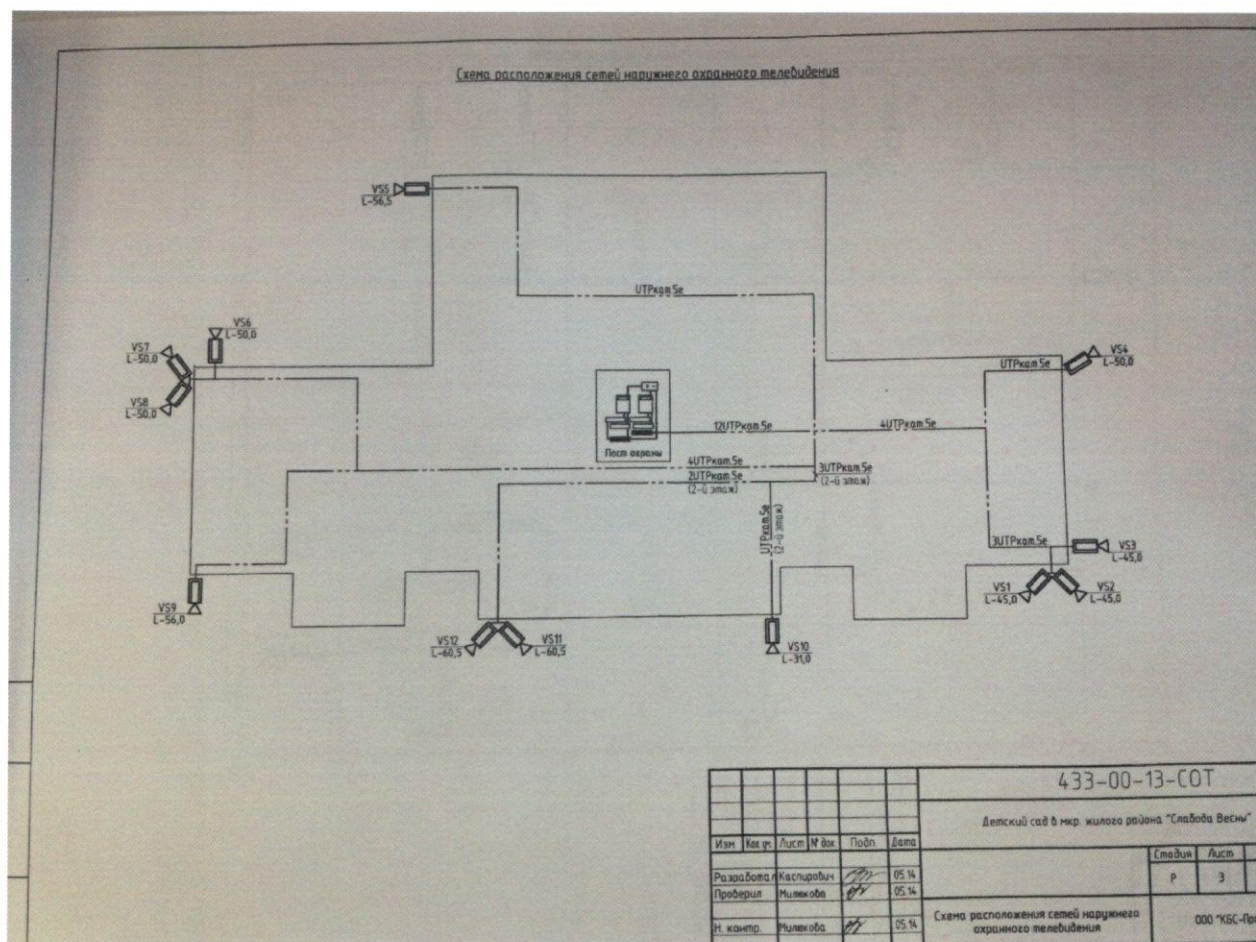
Схема расположения сетей наружнего охранного телевидения

VS5
L-56,5

UTPкат.5е

VS6
L-50,0

VS7
L-50,0

VS8
L-50,0

VS4
L-50,0

UTPкат.5е

12UTPкат.5е

4UTPкат.5е

Пост охраны

4UTPкат.5е
2UTPкат.5е
(2-й этаж)

3UTPкат.5е
(2-й этаж)

UTPкат.5е
(2-й этаж)

3UTPкат.5е

VS3
L-45,0

VS1
L-45,0

VS2
L-45,0

VS9
L-56,0

VS12
L-60,5

VS11
L-60,5

VS10
L-31,0

| | | | | | | 433-00-13-СОТ | | |
|---|---|---|---|---|---|---|---|---|
| | | | | | | Детский сад в мкр. жилого района "Слобода Весны" | | |
| Изм | Кол.уч. | Лист | № док | Подп. | Дата | | Стадия | Лист |
| Разработал | Каспирович | | | | 05.14 | | Р | 3 |
| Проверил | Милекова | | | | 05.14 | | | |
| Н. контр. | Милекова | | | | 05.14 | Схема расположения сетей наружнего охранного телевидения | ООО "КБС-По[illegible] | |